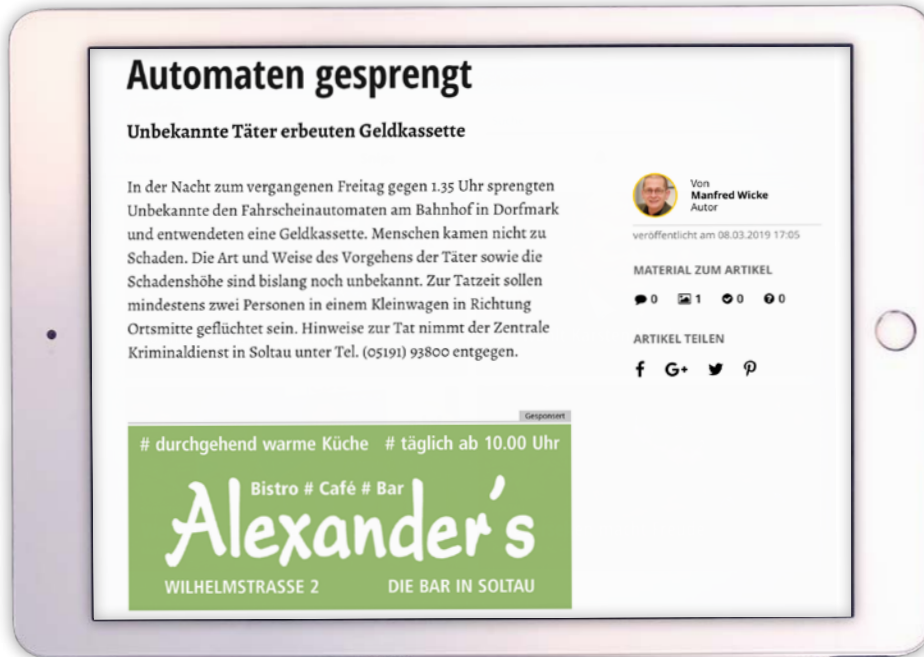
Automaten gesprengt

Unbekannte Täter erbeuten Geldkassette

In der Nacht zum vergangenen Freitag gegen 1.35 Uhr sprengten Unbekannte den Fahrscheinautomaten am Bahnhof in Dorfmark und entwendeten eine Geldkassette. Menschen kamen nicht zu Schaden. Die Art und Weise des Vorgehens der Täter sowie die Schadenshöhe sind bislang noch unbekannt. Zur Tatzeit sollen mindestens zwei Personen in einem Kleinwagen in Richtung Ortsmitte geflüchtet sein. Hinweise zur Tat nimmt der Zentrale Kriminaldienst in Soltau unter Tel. (05191) 93800 entgegen.

Von
Manfred Wicke
Autor

veröffentlicht am 08.03.2019 17:05

MATERIAL ZUM ARTIKEL

0 1 0 0

ARTIKEL TEILEN

Gesponsert

# durchgehend warme Küche # täglich ab 10.00 Uhr

Bistro # Café # Bar

Alexander's

WILHELMSTRASSE 2 DIE BAR IN SOLTAU